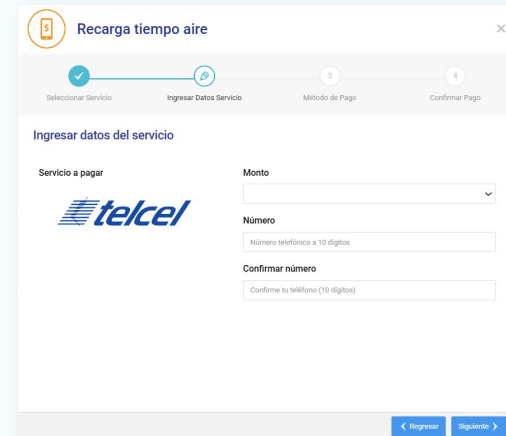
Recarga tiempo aire

×

Seleccionar Servicio

Ingresar Datos Servicio

3

Método de Pago

4

Confirmar Pago

Ingresar datos del servicio

Servicio a pagar

telcel

Monto

Número

Número telefónico a 10 digitos

Confirmar número

Confirme tu teléfono (10 dígitos)

‹ Regresar

Siguiente ›